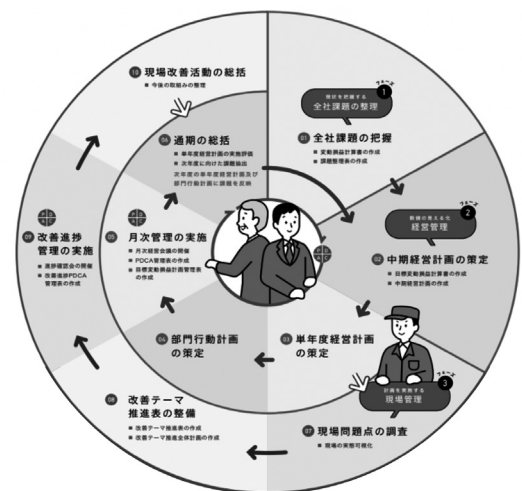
10 現場改善活動の総括
■ 今後の取組みの整理

05 通期の総括
■ 単年度経営計画の実施評価
■ 次年度に向けた課題抽出
次年度の単年度経営計画及び部門行動計画に課題を反映

現状を把握する
全社課題の整理
フェーズ 1

01 全社課題の把握
■ 変動損益計算書の作成
■ 課題整理表の作成

戦略の見える化
経営管理
フェーズ 2

02 中期経営計画の策定
■ 目標変動損益計算書の作成
■ 中期経営計画の作成

09 改善進捗管理の実施
■ 進捗確認会の開催
■ 改善進捗PDCA管理表の作成

05 月次管理の実施
■ 月次経営会議の開催
■ PDCA管理表の作成
■ 目標変動損益計画管理表の作成

04 部門行動計画の策定

03 単年度経営計画の策定

計画を実現する
現場管理
フェーズ 3

08 改善テーマ推進表の整備
■ 改善テーマ推進表の作成
■ 改善テーマ推進全体計画の作成

07 現場問題点の調査
■ 現場の実態可視化